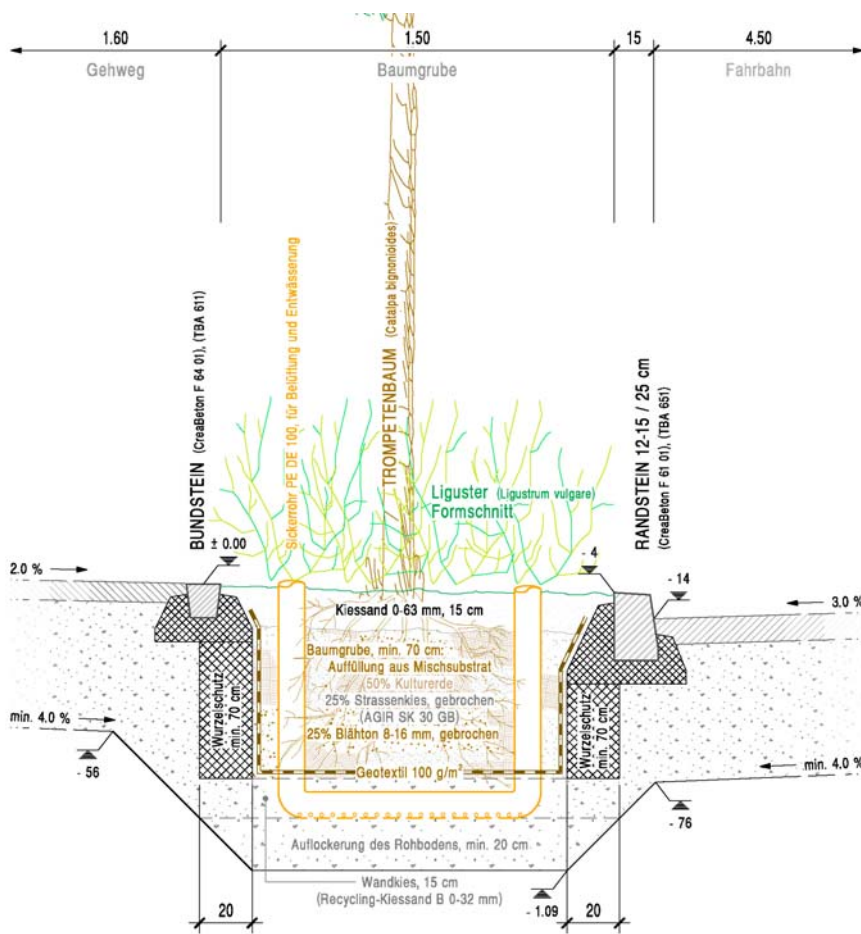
1.60
Gehweg
1.50
Baumgrube
15
4.50
Fahrbahn

BUNDSTEIN (CreaBeton F 64 01), (TBA 611)
Sickerrohr PE DE 100, für Belüftung und Entwässerung
TROMPETENBAUM (Catalpa bignonioides)
Liguster (Ligustrum vulgare)
Formschnitt
RANDSTEIN 12-15 / 25 cm (CreaBeton F 61 01), (TBA 651)

2.0 %
± 0.00
- 4
- 14
3.0 %
Kiessand 0-63 mm, 15 cm
Baumgrube, min. 70 cm:
Auffüllung aus Mischsubstrat
(50% Kulturerde
25% Strassenkies, gebrochen
(AGIR SK 30 GB)
25% Blähton 8-16 mm, gebrochen
Geotextil 100 g/m$^2$
Wurzelschutz min. 70 cm
Wurzelschutz min. 70 cm
min. 4.0 %
- 56
min. 4.0 %
- 76
Auflockerung des Rohbodens, min. 20 cm
Wandkies, 15 cm
(Recycling-Kiessand B 0-32 mm)
- 1.09
20
20